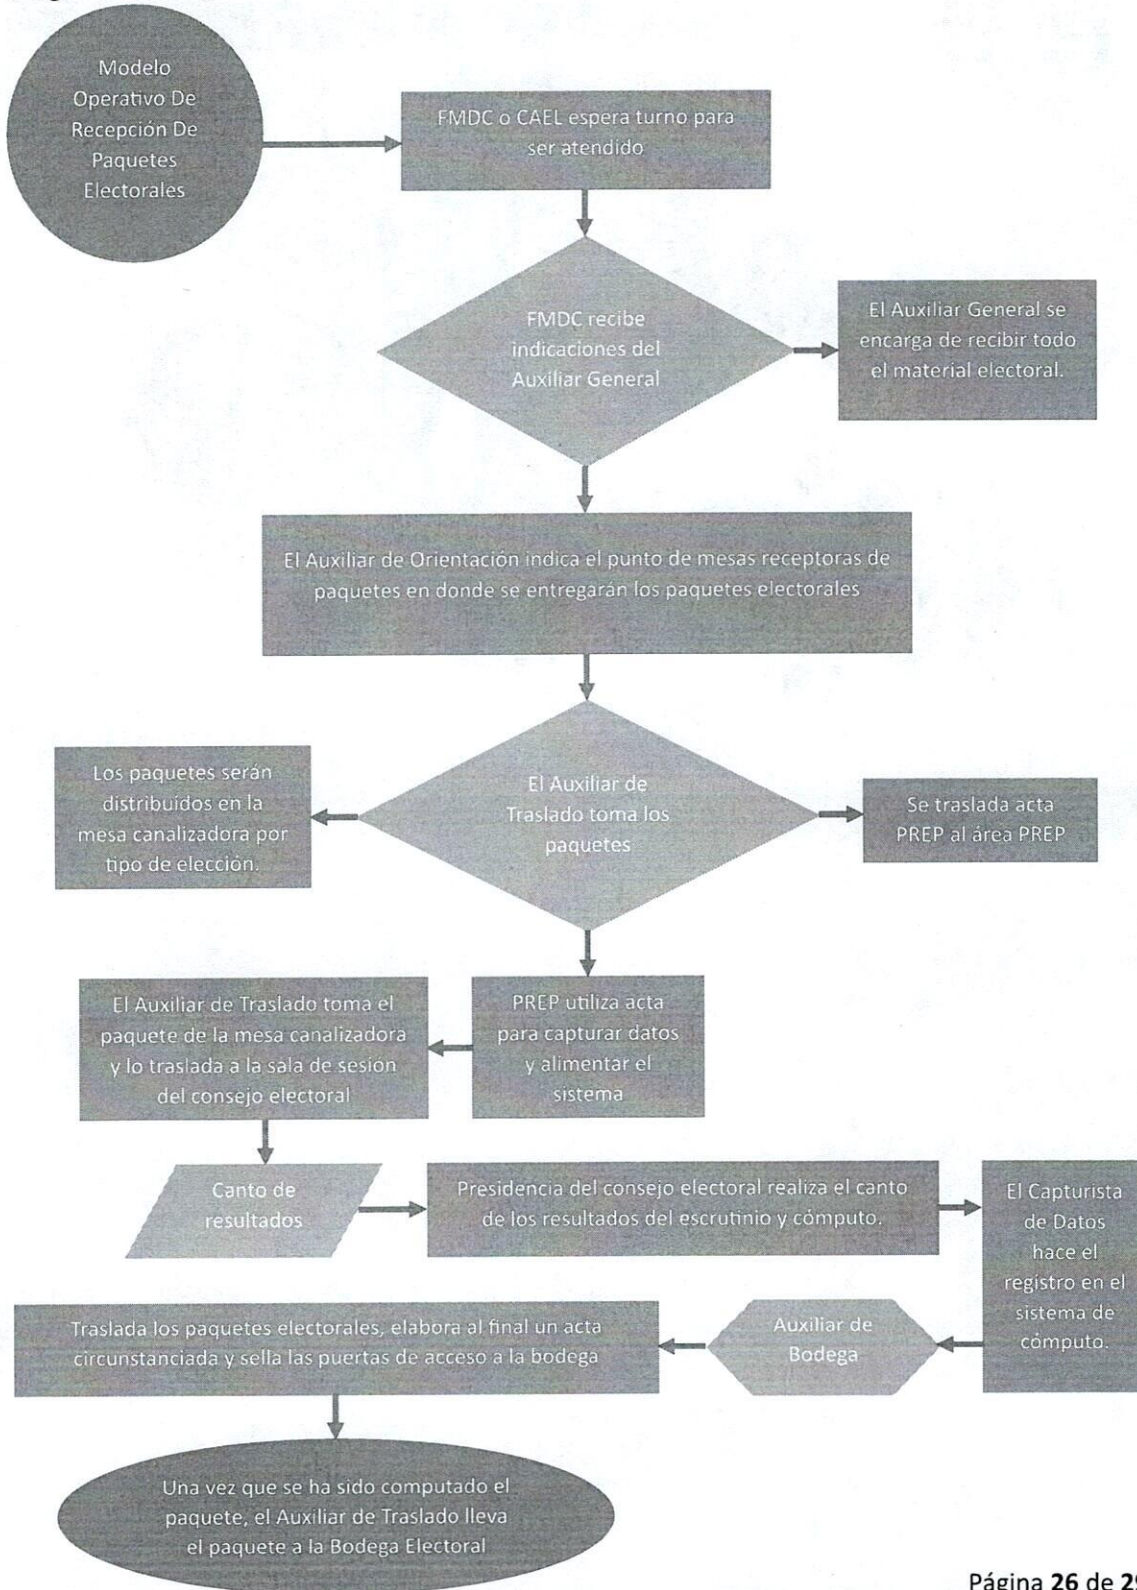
Modelo Operativo De Recepción De Paquetes Electorales

FMDC o CAEL espera turno para ser atendido

FMDC recibe indicaciones del Auxiliar General

El Auxiliar General se encarga de recibir todo el material electoral.

El Auxiliar de Orientación indica el punto de mesas receptoras de paquetes en donde se entregarán los paquetes electorales

Los paquetes serán distribuidos en la mesa canalizadora por tipo de elección.

El Auxiliar de Traslado toma los paquetes

Se traslada acta PREP al área PREP

El Auxiliar de Traslado toma el paquete de la mesa canalizadora y lo traslada a la sala de sesión del consejo electoral

PREP utiliza acta para capturar datos y alimentar el sistema

Canto de resultados

Presidencia del consejo electoral realiza el canto de los resultados del escrutinio y cómputo.

El Capturista de Datos hace el registro en el sistema de cómputo.

Traslada los paquetes electorales, elabora al final un acta circunstanciada y sella las puertas de acceso a la bodega

Auxiliar de Bodega

Una vez que se ha sido computado el paquete, el Auxiliar de Traslado lleva el paquete a la Bodega Electoral

Página **26** de **2**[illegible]